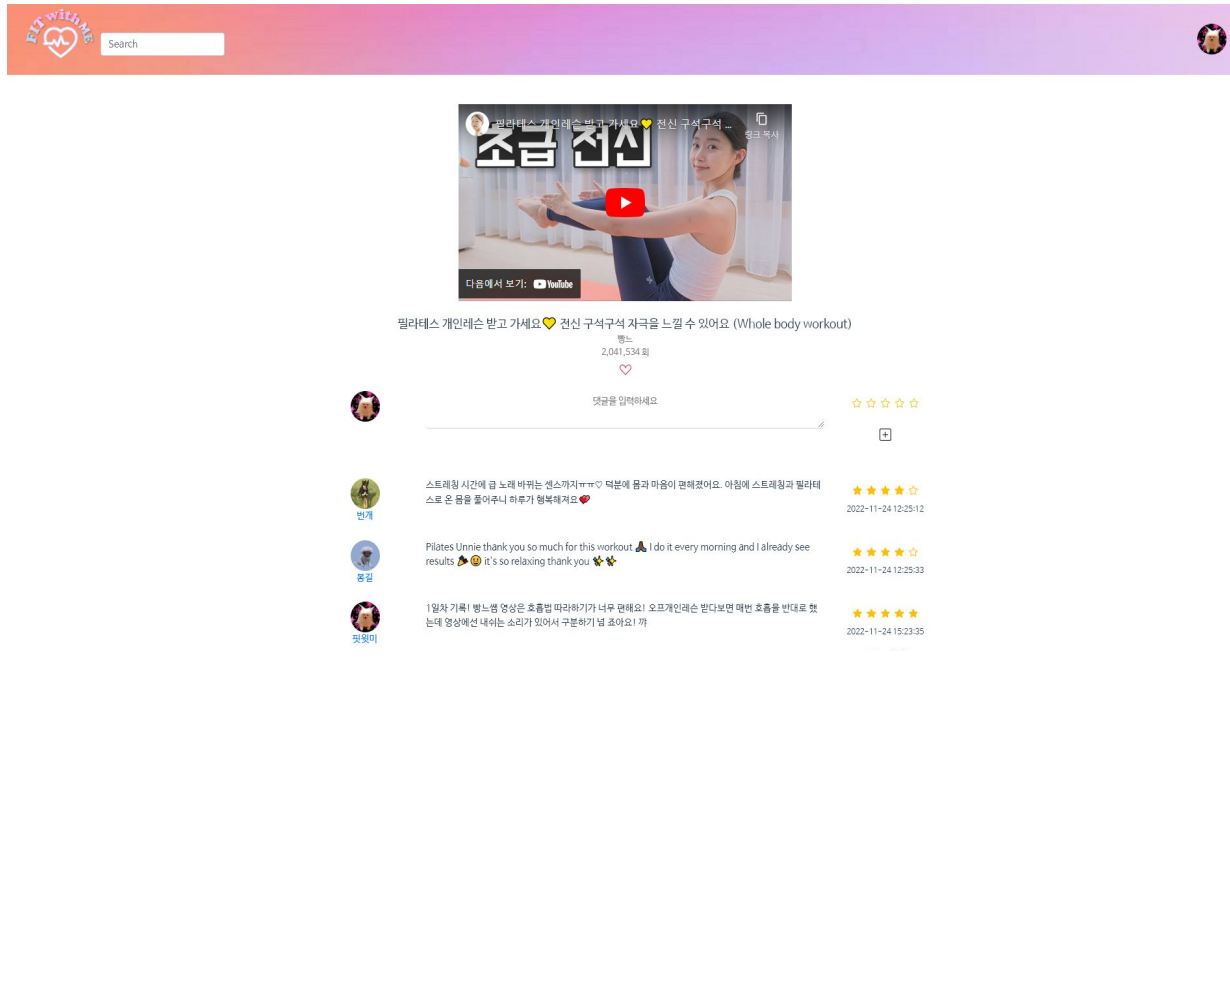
FIT with ME

Search

필라테스 개인레슨 받고 가세요💛 전신 구석구석 ...

링크 복사

초급 전신

다음에서 보기: YouTube

필라테스 개인레슨 받고 가세요💛 전신 구석구석 자극을 느낄 수 있어요 (Whole body workout)

빵느

2,041,534 회

♡

댓글을 입력하세요

☆☆☆☆☆

⊞

번개

스트레칭 시간에 급 노래 바뀌는 센스까지ㅠㅠ♡ 덕분에 몸과 마음이 편해졌어요. 아침에 스트레칭과 필라테스로 온 몸을 풀어주니 하루가 행복해져요❤️

★★★★☆

2022-11-24 12:25:12

홍길

Pilates Unnie thank you so much for this workout 🙏 I do it every morning and I already see results 🎉😃 it's so relaxing thank you ✨✨

★★★★☆

2022-11-24 12:25:33

핏윗미

1일차 기록! 빵느쌤 영상은 호흡법 따라하기가 너무 편해요! 오프개인레슨 받다보면 매번 호흡를 반대로 했는데 영상에선 내쉬는 소리가 있어서 구분하기 넘 좋아요! 꺄

★★★★★

2022-11-24 15:23:35